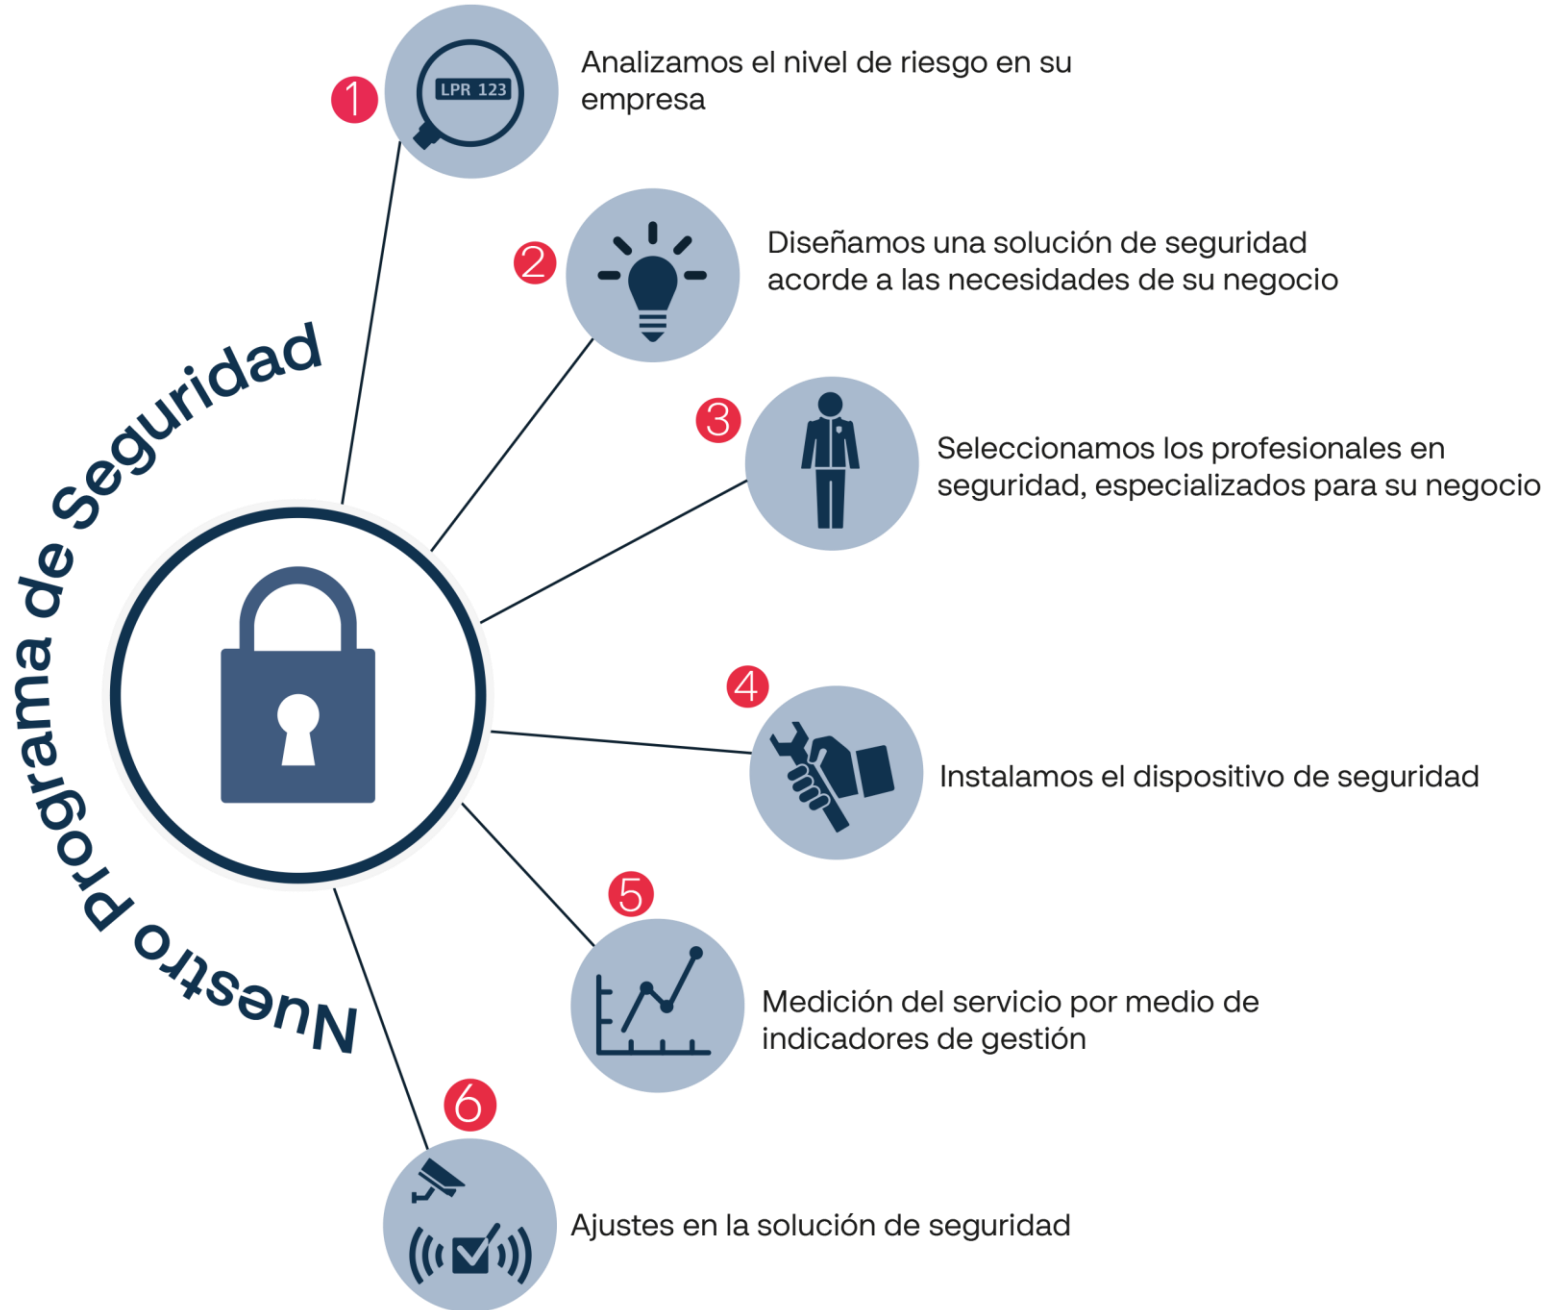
Nuestro Programa de Seguridad

1 LPR 123 Analizamos el nivel de riesgo en su empresa

2 Diseñamos una solución de seguridad acorde a las necesidades de su negocio

3 Seleccionamos los profesionales en seguridad, especializados para su negocio

4 Instalamos el dispositivo de seguridad

5 Medición del servicio por medio de indicadores de gestión

6 Ajustes en la solución de seguridad